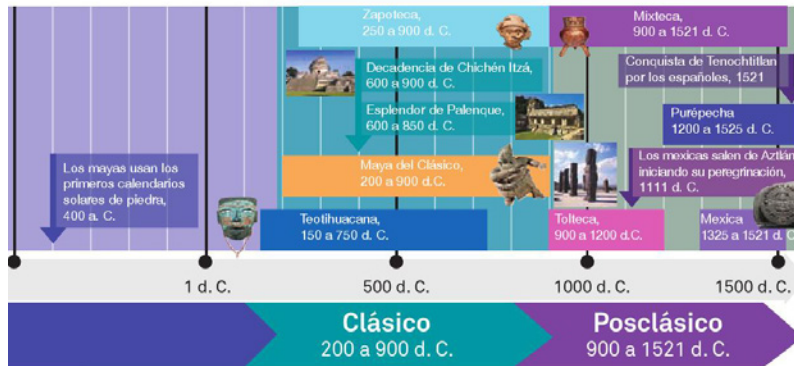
Zapoteca, 250 a 900 d. C.

Mixteca, 900 a 1521 d. C.

Decadencia de Chichén Itzá, 600 a 900 d. C.

Conquista de Tenochtitlan por los españoles, 1521

Esplendor de Palenque, 600 a 850 d. C.

Purépecha 1200 a 1525 d. C.

Los mayas usan los primeros calendarios solares de piedra, 400 a. C.

Maya del Clásico, 200 a 900 d.C.

Los mexicas salen de Aztlán iniciando su peregrinación, 1111 d. C.

Teotihuacana, 150 a 750 d. C.

Tolteca, 900 a 1200 d.C.

Mexica 1325 a 1521 d. C.

1 d. C.

500 d. C.

1000 d. C.

1500 d. C.

Clásico
200 a 900 d. C.

Posclásico
900 a 1521 d. C.